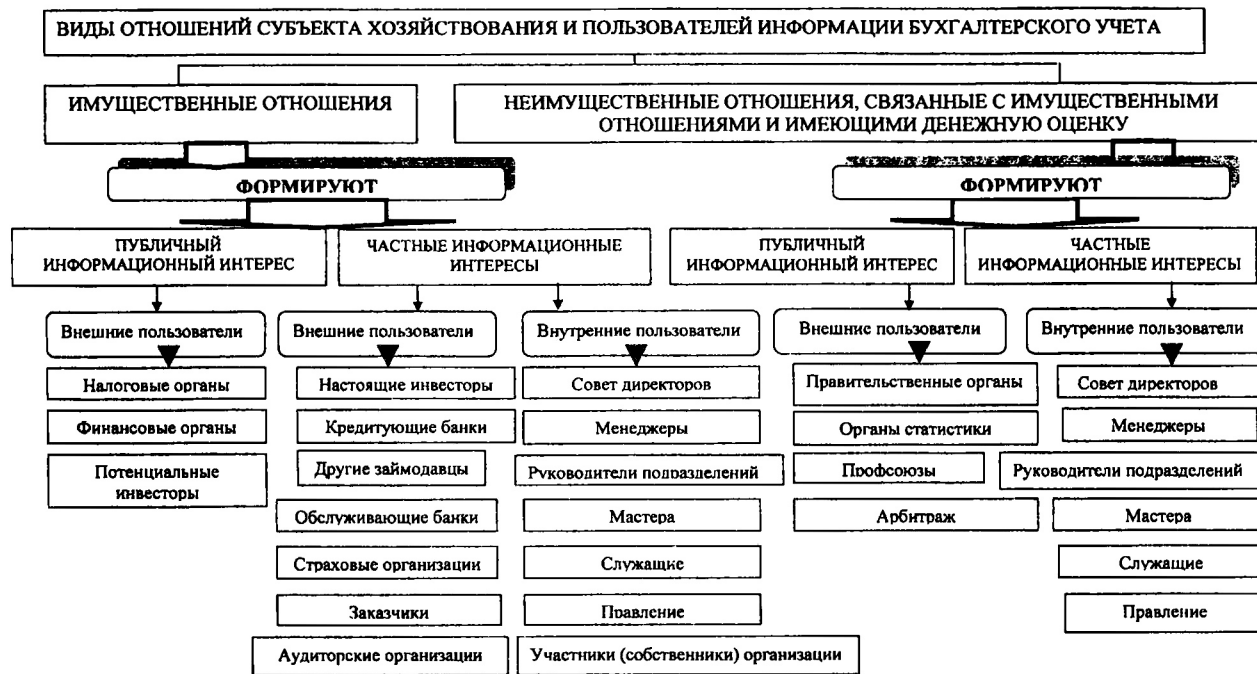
ВИДЫ ОТНОШЕНИЙ СУБЪЕКТА ХОЗЯЙСТВОВАНИЯ И ПОЛЬЗОВАТЕЛЕЙ ИНФОРМАЦИИ БУХГАЛТЕРСКОГО УЧЕТА

ИМУЩЕСТВЕННЫЕ ОТНОШЕНИЯ

НЕИМУЩЕСТВЕННЫЕ ОТНОШЕНИЯ, СВЯЗАННЫЕ С ИМУЩЕСТВЕННЫМИ ОТНОШЕНИЯМИ И ИМЕЮЩИМИ ДЕНЕЖНУЮ ОЦЕНКУ

ФОРМИРУЮТ

ФОРМИРУЮТ

ПУБЛИЧНЫЙ ИНФОРМАЦИОННЫЙ ИНТЕРЕС

ЧАСТНЫЕ ИНФОРМАЦИОННЫЕ ИНТЕРЕСЫ

ПУБЛИЧНЫЙ ИНФОРМАЦИОННЫЙ ИНТЕРЕС

ЧАСТНЫЕ ИНФОРМАЦИОННЫЕ ИНТЕРЕСЫ

Внешние пользователи

Налоговые органы

Финансовые органы

Потенциальные инвесторы

Внешние пользователи

Настоящие инвесторы

Кредитующие банки

Другие займодавцы

Обслуживающие банки

Страховые организации

Заказчики

Аудиторские организации

Внутренние пользователи

Совет директоров

Менеджеры

Руководители подразделений

Мастера

Служащие

Правление

Участники (собственники) организации

Внешние пользователи

Правительственные органы

Органы статистики

Профсоюзы

Арбитраж

Внутренние пользователи

Совет директоров

Менеджеры

Руководители подразделений

Мастера

Служащие

Правление